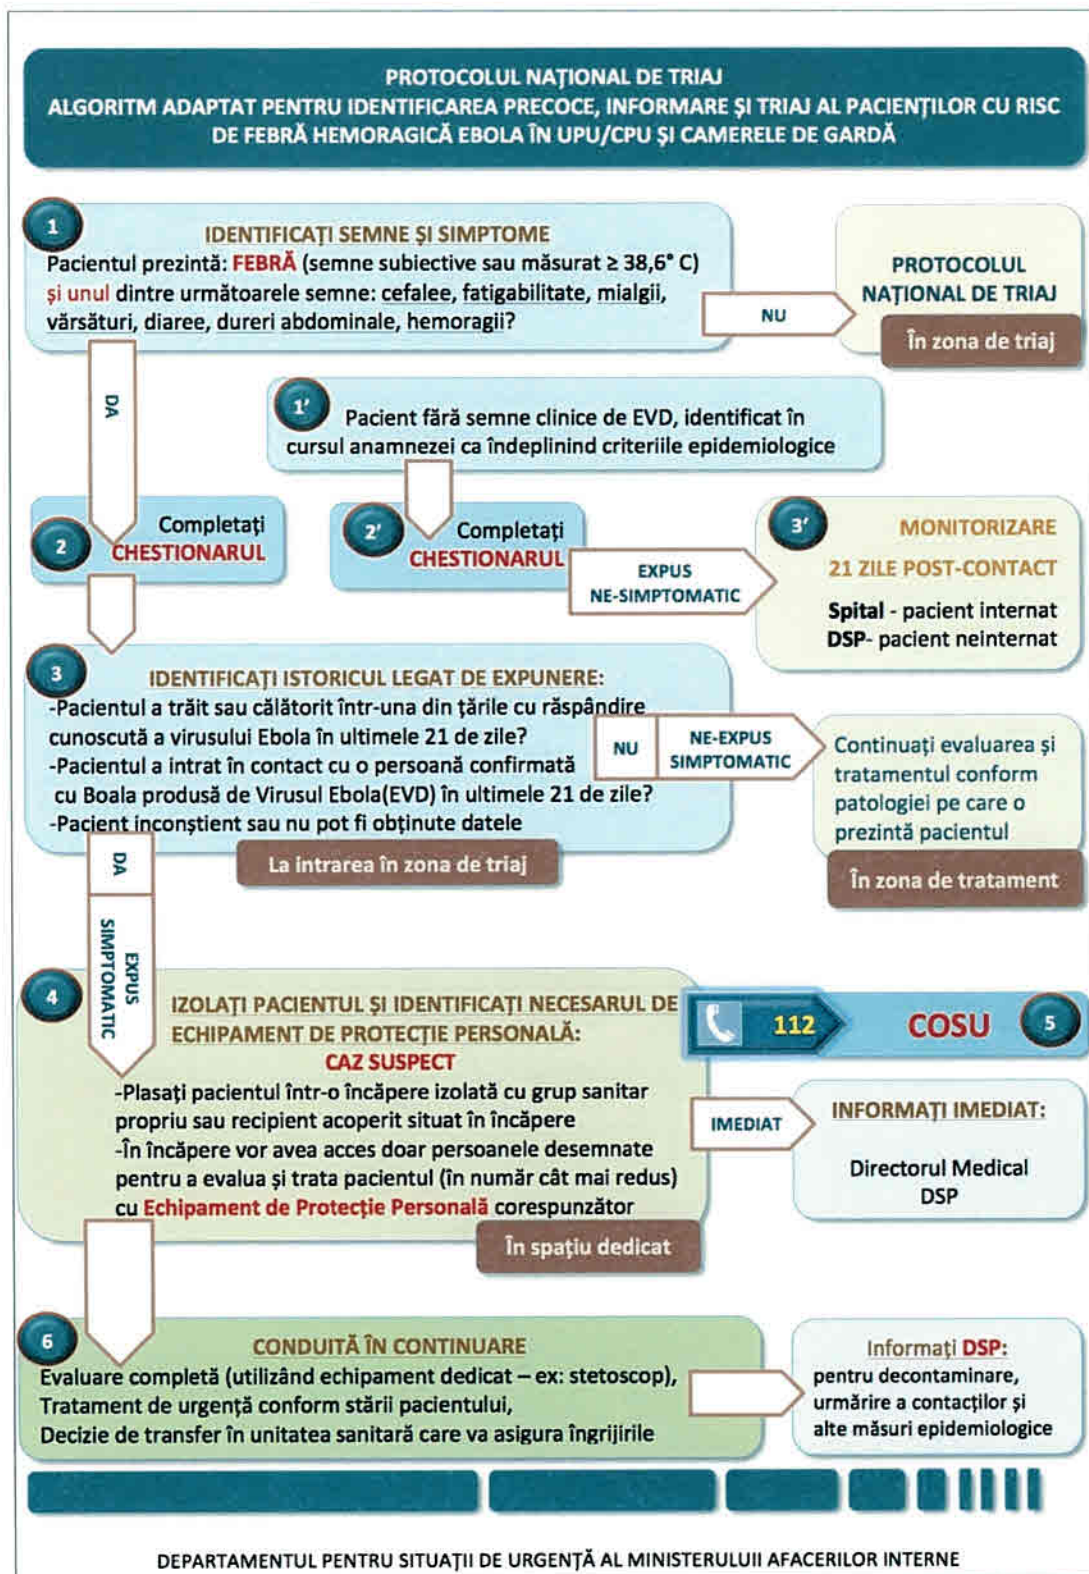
PROTOCOLUL NAȚIONAL DE TRIAJ
ALGORITM ADAPTAT PENTRU IDENTIFICAREA PRECOCE, INFORMARE ȘI TRIAJ AL PACIENȚILOR CU RISC DE FEBRĂ HEMORAGICĂ EBOLA ÎN UPU/CPU ȘI CAMERELE DE GARDĂ

1
IDENTIFICAȚI SEMNE ȘI SIMPTOME
Pacientul prezintă: FEBRĂ (semne subiective sau măsurat ≥ 38,6° C) și unul dintre următoarele semne: cefalee, fatigabilitate, mialgii, vărsături, diaree, dureri abdominale, hemoragii?

NU

PROTOCOLUL NAȚIONAL DE TRIAJ
În zona de triaj

DA

1'
Pacient fără semne clinice de EVD, identificat în cursul anamnezei ca îndeplinind criteriile epidemiologice

2
Completați CHESTIONARUL

2'
Completați CHESTIONARUL

EXPUS NE-SIMPTOMATIC

3'
MONITORIZARE
21 ZILE POST-CONTACT
Spital - pacient internat
DSP- pacient neinternat

3
IDENTIFICAȚI ISTORICUL LEGAT DE EXPUNERE:
-Pacientul a trăit sau călătorit într-una din țările cu răspândire cunoscută a virusului Ebola în ultimele 21 de zile?
-Pacientul a intrat în contact cu o persoană confirmată cu Boala produsă de Virusul Ebola(EVD) în ultimele 21 de zile?
-Pacient inconștient sau nu pot fi obținute datele
La intrarea în zona de triaj

NU
NE-EXPUS SIMPTOMATIC

Continuați evaluarea și tratamentul conform patologiei pe care o prezintă pacientul
În zona de tratament

DA
EXPUS SIMPTOMATIC

4
IZOLAȚI PACIENTUL ȘI IDENTIFICAȚI NECESARUL DE ECHIPAMENT DE PROTECȚIE PERSONALĂ:
CAZ SUSPECT
-Plasați pacientul într-o încăpere izolată cu grup sanitar propriu sau recipient acoperit situat în încăpere
-În încăpere vor avea acces doar persoanele desemnate pentru a evalua și trata pacientul (în număr cât mai redus) cu Echipament de Protecție Personală corespunzător
În spațiu dedicat

112
COSU
5

IMEDIAT

INFORMAȚI IMEDIAT:
Directorul Medical
DSP

6
CONDUITĂ ÎN CONTINUARE
Evaluare completă (utilizând echipament dedicat – ex: stetoscop),
Tratament de urgență conform stării pacientului,
Decizie de transfer în unitatea sanitară care va asigura îngrijirile

Informați DSP:
pentru decontaminare, urmărire a contacților și alte măsuri epidemiologice

DEPARTAMENTUL PENTRU SITUAȚII DE URGENȚĂ AL MINISTERULUII AFACERILOR INTERNE